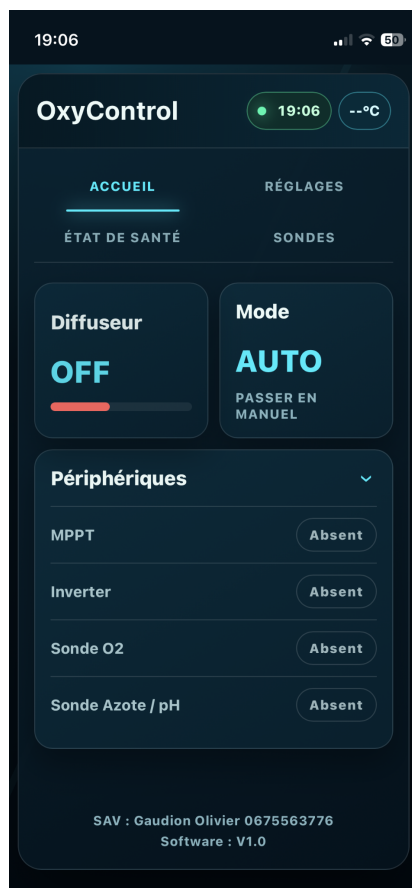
19:06

50

OxyControl

19:06

--°C

ACCUEIL

RÉGLAGES

ÉTAT DE SANTÉ

SONDES

Diffuseur

OFF

Mode

AUTO

PASSER EN MANUEL

Périphériques

MPPT
Absent

Inverter
Absent

Sonde O2
Absent

Sonde Azote / pH
Absent

SAV : Gaudion Olivier 0675563776
Software : V1.0